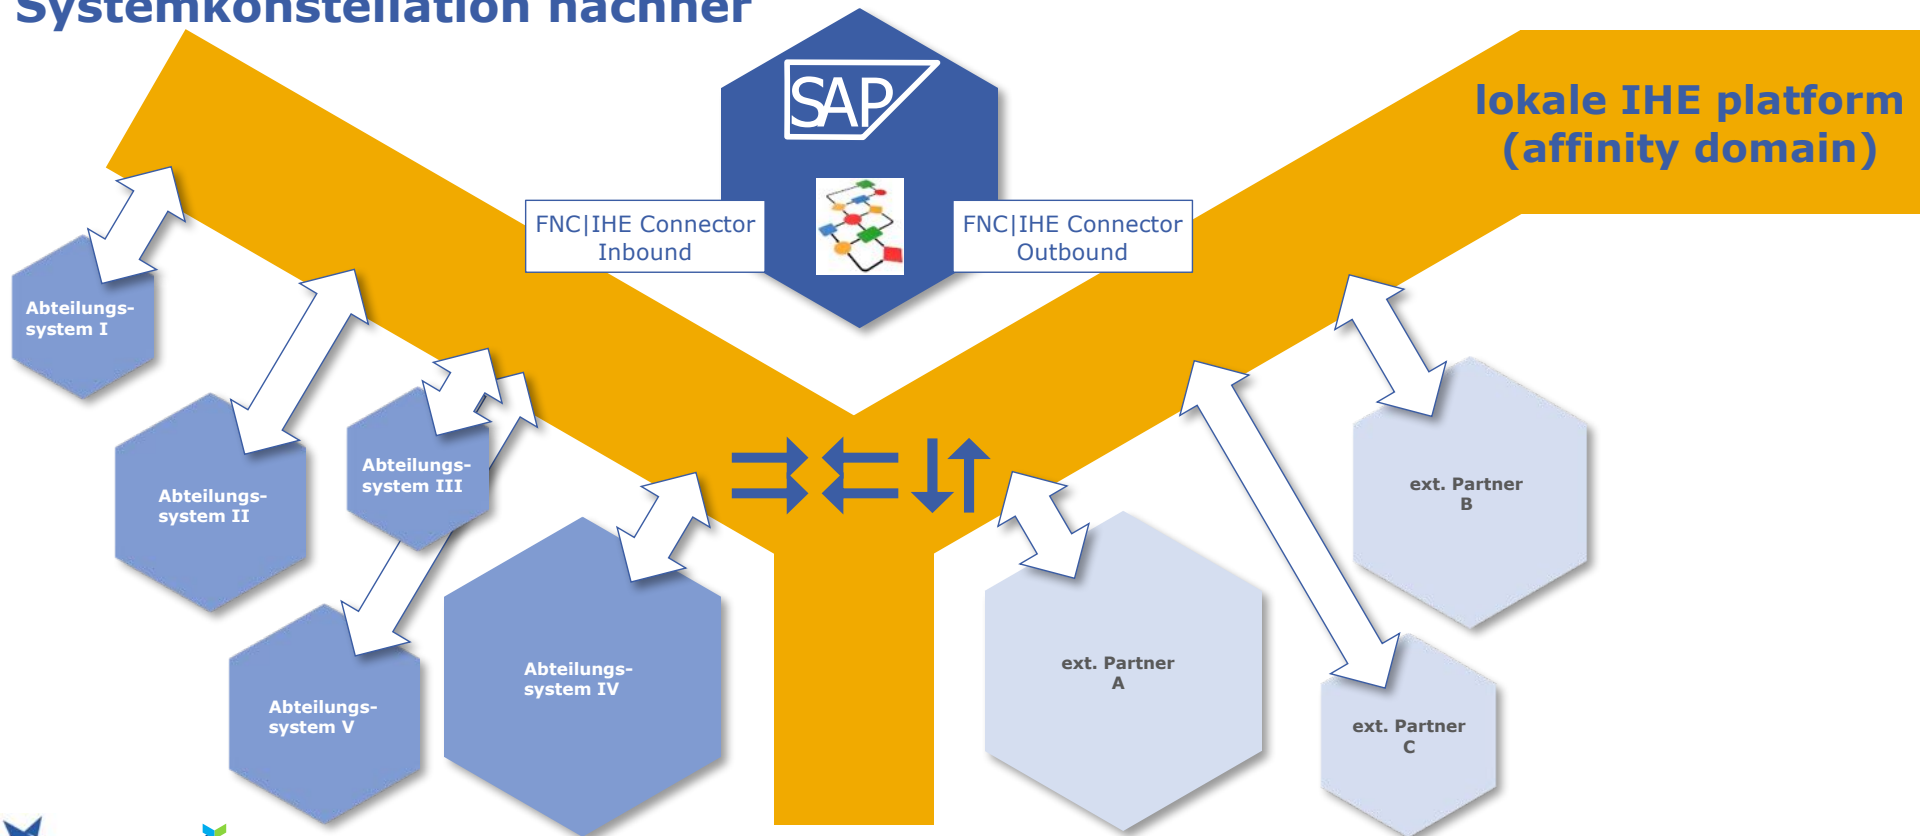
Systemkonstellation nachher

SAP

FNC|IHE Connector Inbound

FNC|IHE Connector Outbound

lokale IHE platform (affinity domain)

Abteilungs-system I

Abteilungs-system II

Abteilungs-system III

Abteilungs-system IV

Abteilungs-system V

ext. Partner A

ext. Partner B

ext. Partner C